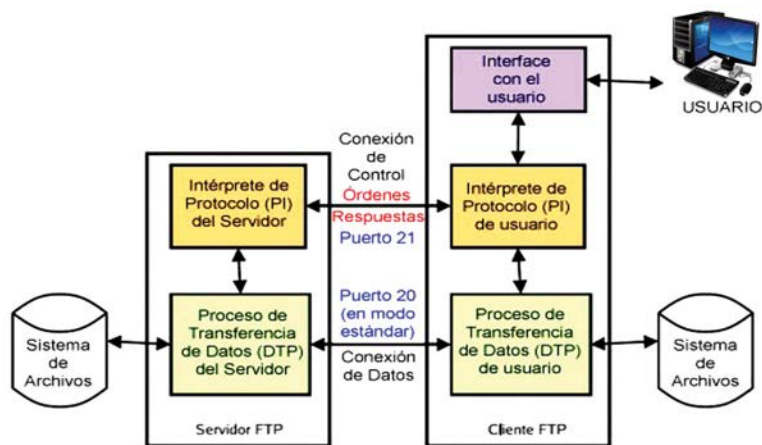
Interface con el usuario

USUARIO

Conexión de Control
Órdenes
Respuestas
Puerto 21

Intérprete de Protocolo (PI) del Servidor

Intérprete de Protocolo (PI) de usuario

Puerto 20 (en modo estándar)
Conexión de Datos

Sistema de Archivos

Proceso de Transferencia de Datos (DTP) del Servidor

Proceso de Transferencia de Datos (DTP) de usuario

Sistema de Archivos

Servidor FTP

Cliente FTP